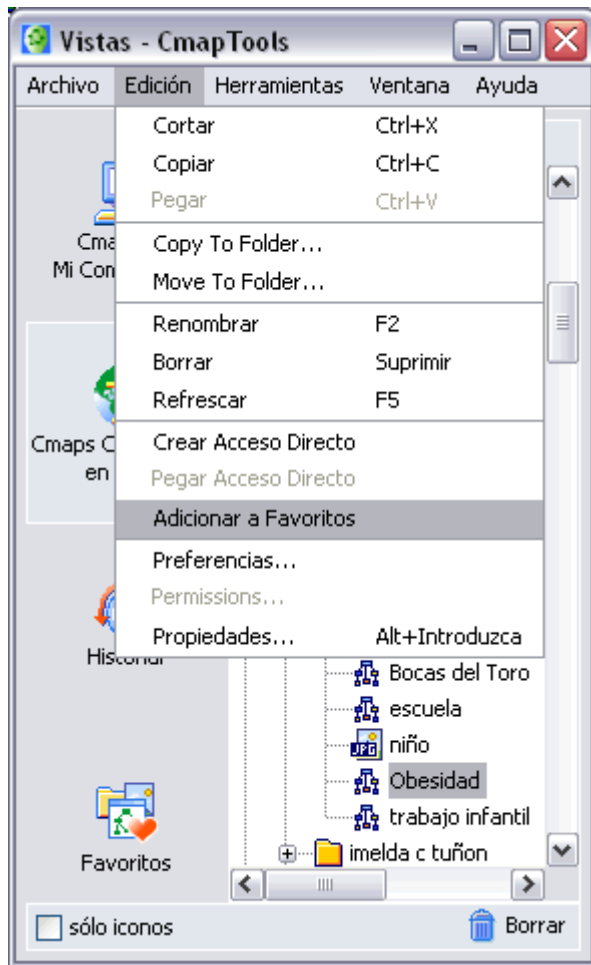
Vistas - CmapTools

Archivo Edición Herramientas Ventana Ayuda

| | |
|---|---|
| Cortar | Ctrl+X |
| Copiar | Ctrl+C |
| Pegar | Ctrl+V |
| Copy To Folder... | |
| Move To Folder... | |
| Renombrar | F2 |
| Borrar | Suprimir |
| Refrescar | F5 |
| Crear Acceso Directo | |
| Pegar Acceso Directo | |
| Adicionar a Favoritos | |
| Preferencias... | |
| Permissions... | |
| Propiedades... | Alt+Introduzca |

Cma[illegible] Mi Com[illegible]

Cmaps C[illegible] en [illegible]

Historial

Favoritos

Bocas del Toro
escuela
JPG niño
Obesidad
trabajo infantil
imelda c tuñon

sólo iconos

Borrar